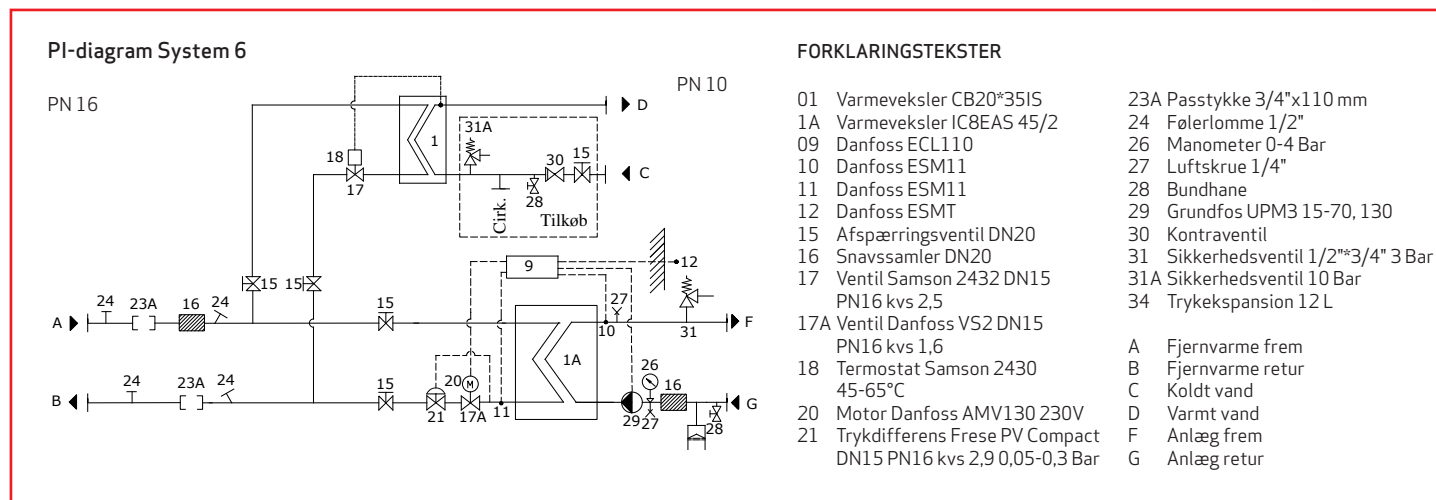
PI-diagram System 6

PN 16

PN 10

31A
1
18
17
30
15
28
Cirk.
Tilkøb
D
C
9
12
15
15
15
27
10
31
A
24
23A
16
24
1A
F
26
20
M
16
B
24
23A
24
15
21
17A
11
29
27
G
28

FORKLARINGSTEKSTER

01 Varmeveksler CB20*35IS
1A Varmeveksler IC8EAS 45/2
09 Danfoss ECL110
10 Danfoss ESM11
11 Danfoss ESM11
12 Danfoss ESMT
15 Afspærringsventil DN20
16 Snavssamler DN20
17 Ventil Samson 2432 DN15 PN16 kvs 2,5
17A Ventil Danfoss VS2 DN15 PN16 kvs 1,6
18 Termostat Samson 2430 45-65°C
20 Motor Danfoss AMV130 230V
21 Trykdifferens Frese PV Compact DN15 PN16 kvs 2,9 0,05-0,3 Bar

23A Passtykke 3/4"x110 mm
24 Følerlomme 1/2"
26 Manometer 0-4 Bar
27 Luftskrue 1/4"
28 Bundhane
29 Grundfos UPM3 15-70, 130
30 Kontraventil
31 Sikkerhedsventil 1/2"*3/4" 3 Bar
31A Sikkerhedsventil 10 Bar
34 Trykekspansion 12 L

A Fjernvarme frem
B Fjernvarme retur
C Koldt vand
D Varmt vand
F Anlæg frem
G Anlæg retur